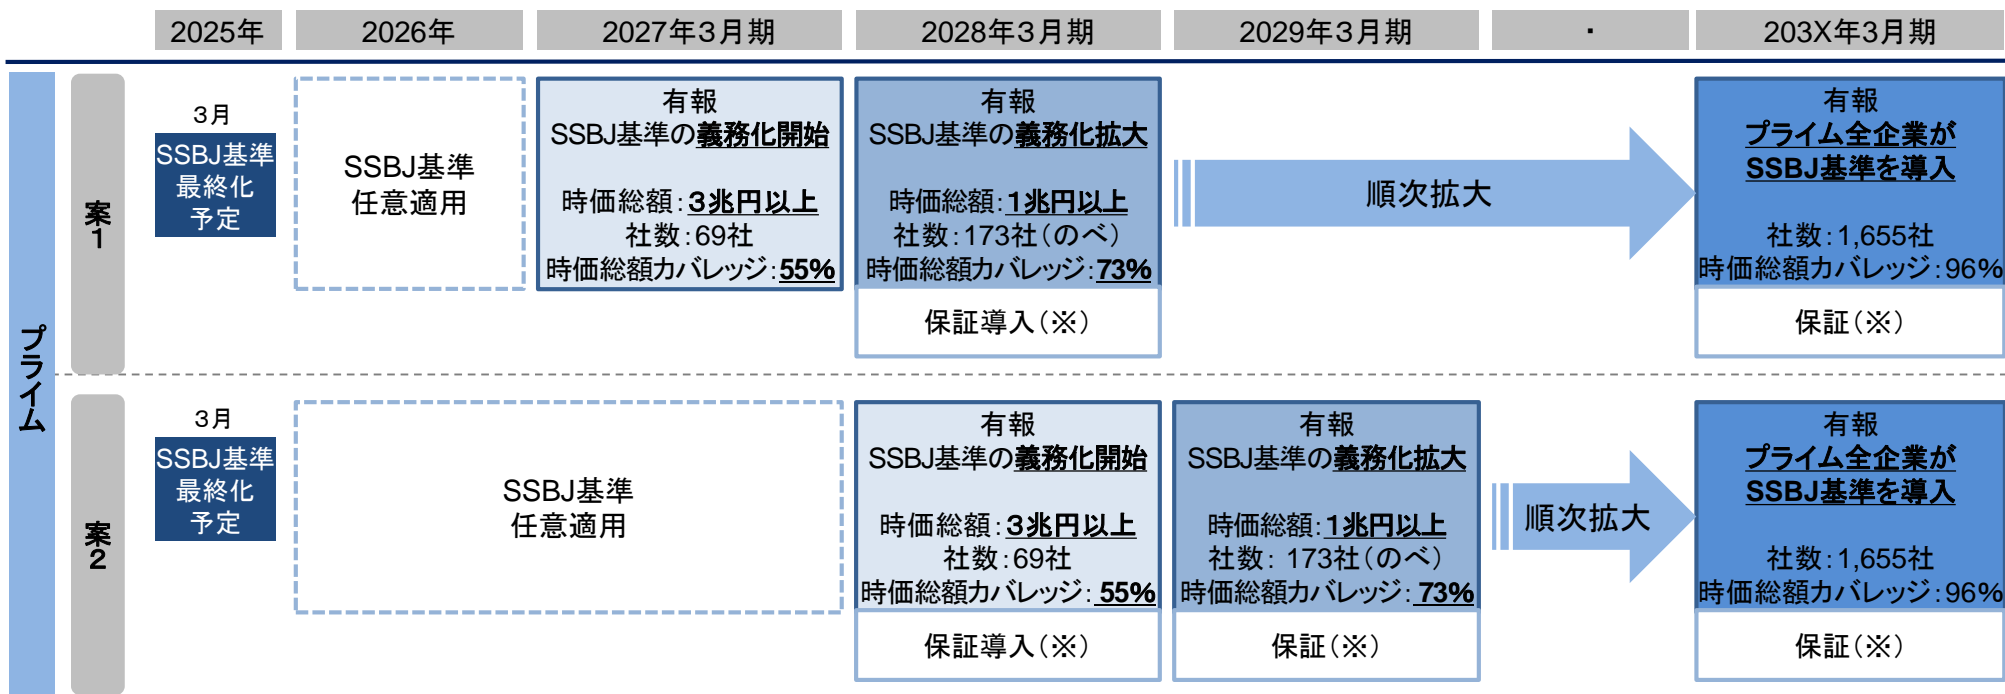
| 2025年 | 2026年 | 2027年3月期 | 2028年3月期 | 2029年3月期 | ・ | 203X年3月期 |
|---|---|---|---|---|---|---|

プライム

案1

3月
SSBJ基準最終化予定

SSBJ基準任意適用

有報
SSBJ基準の義務化開始

時価総額：3兆円以上
社数：69社
時価総額カバレッジ：55%

有報
SSBJ基準の義務化拡大

時価総額：1兆円以上
社数：173社（のべ）
時価総額カバレッジ：73%

保証導入（※）

順次拡大

有報
プライム全企業がSSBJ基準を導入

社数：1,655社
時価総額カバレッジ：96%

保証（※）

案2

3月
SSBJ基準最終化予定

SSBJ基準任意適用

有報
SSBJ基準の義務化開始

時価総額：3兆円以上
社数：69社
時価総額カバレッジ：55%

保証導入（※）

有報
SSBJ基準の義務化拡大

時価総額：1兆円以上
社数：173社（のべ）
時価総額カバレッジ：73%

保証（※）

順次拡大

有報
プライム全企業がSSBJ基準を導入

社数：1,655社
時価総額カバレッジ：96%

保証（※）